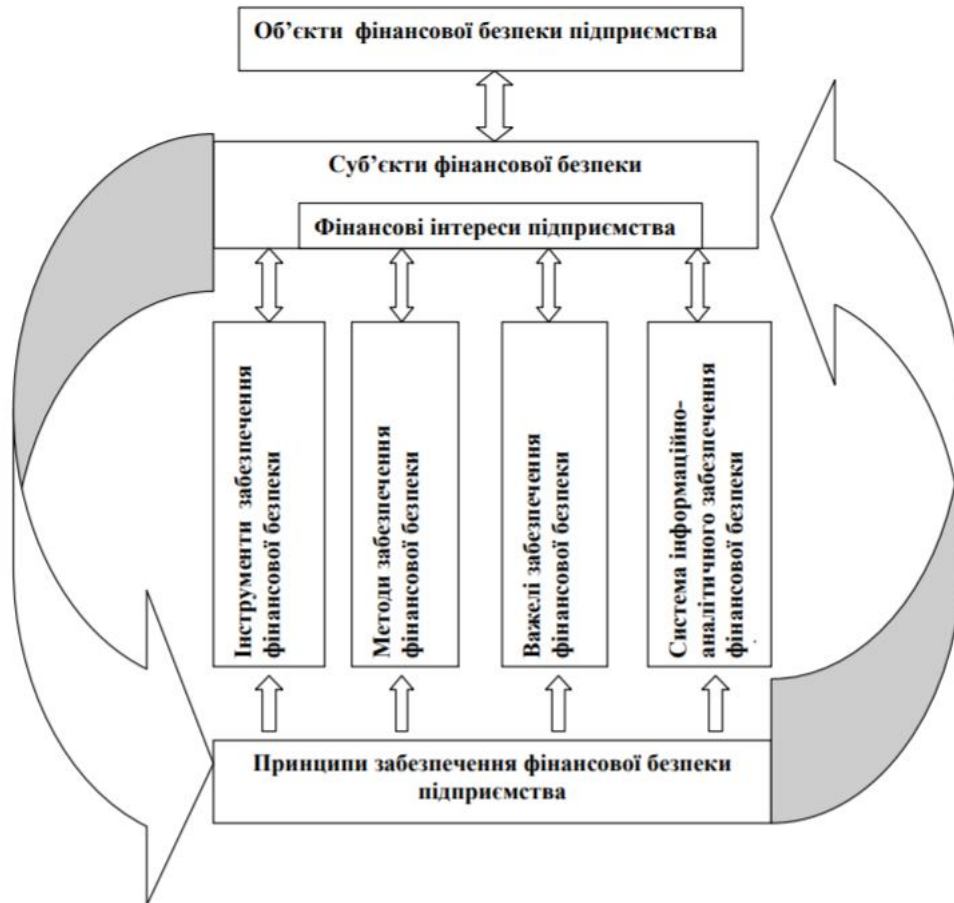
Об'єкти фінансової безпеки підприємства

Суб'єкти фінансової безпеки

Фінансові інтереси підприємства

Інструменти забезпечення фінансової безпеки

Методи забезпечення фінансової безпеки

Важелі забезпечення фінансової безпеки

Система інформаційно-аналітичного забезпечення фінансової безпеки

Принципи забезпечення фінансової безпеки підприємства